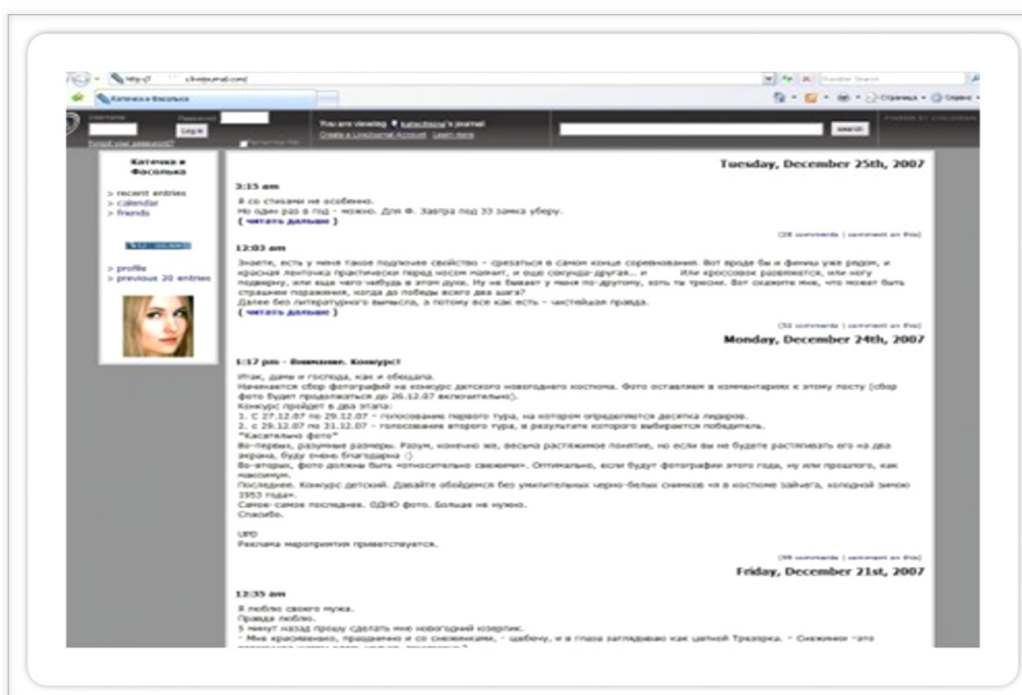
http://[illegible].livejournal.com/

Катечка и Фасолька

Username Password Log in
Forgot your password? Remember Me

You are viewing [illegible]'s journal
Create a LiveJournal Account Learn more

search

Катечка и Фасолька

> recent entries
> calendar
> friends

> profile
> previous 20 entries

Tuesday, December 25th, 2007

3:15 am
Я со стихами не особенно.
Но один раз в год - можно. Для Ф. Завтра под 33 замка уберу.
( читать дальше )

(28 comments | comment on this)

12:03 am
Знаете, есть у меня такое подлючее свойство - срезаться в самом конце соревнования. Вот вроде бы и финиш уже рядом, и красная ленточка практически перед носом маячит, и еще секунда-другая... и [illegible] Или кроссовок развяжется, или ногу подверну, или еще чего-нибудь в этом духе. Ну не бывает у меня по-другому, хоть ты тресни. Вот скажите мне, что может быть страшнее поражения, когда до победы всего два шага?
Далее без литературного вымысла, а потому все как есть - чистейшая правда.
( читать дальше )

(50 comments | comment on this)

Monday, December 24th, 2007

1:17 pm - Внимание. Конкурс!
Итак, дамы и господа, как и обещала.
Начинается сбор фотографий на конкурс детского новогоднего костюма. Фото оставляем в комментариях к этому посту (сбор фото будет продолжаться до 26.12.07 включительно).
Конкурс пройдет в два этапа:
1. С 27.12.07 по 29.12.07 - голосование первого тура, на котором определяется десятка лидеров.
2. с 29.12.07 по 31.12.07 - голосование второго тура, в результате которого выбирается победитель.
"Касательно фото"
Во-первых, разумные размеры. Разум, конечно же, весьма растяжимое понятие, но если вы не будете растягивать его на два экрана, буду очень благодарна :)
Во-вторых, фото должны быть «относительно свежими». Оптимально, если будут фотографии этого года, ну или прошлого, как максимум.
Последнее. Конкурс детский. Давайте обойдемся без умилительных черно-белых снимков «я в костюме зайчега, холодной зимою 1953 года».
Самое-самое последнее. ОДНО фото. Больше не нужно.
Спасибо.

UPD
Реклама мероприятия приветствуется.

(99 comments | comment on this)

Friday, December 21st, 2007

12:35 am
Я люблю своего мужа.
Правда люблю.
5 минут назад прошу сделать мне новогодний хэзертик.
- Мне красивенько, празднично и со снежинками, - щебечу, и в глаза заглядываю как цепной Трезорка. - Снежинки -это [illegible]